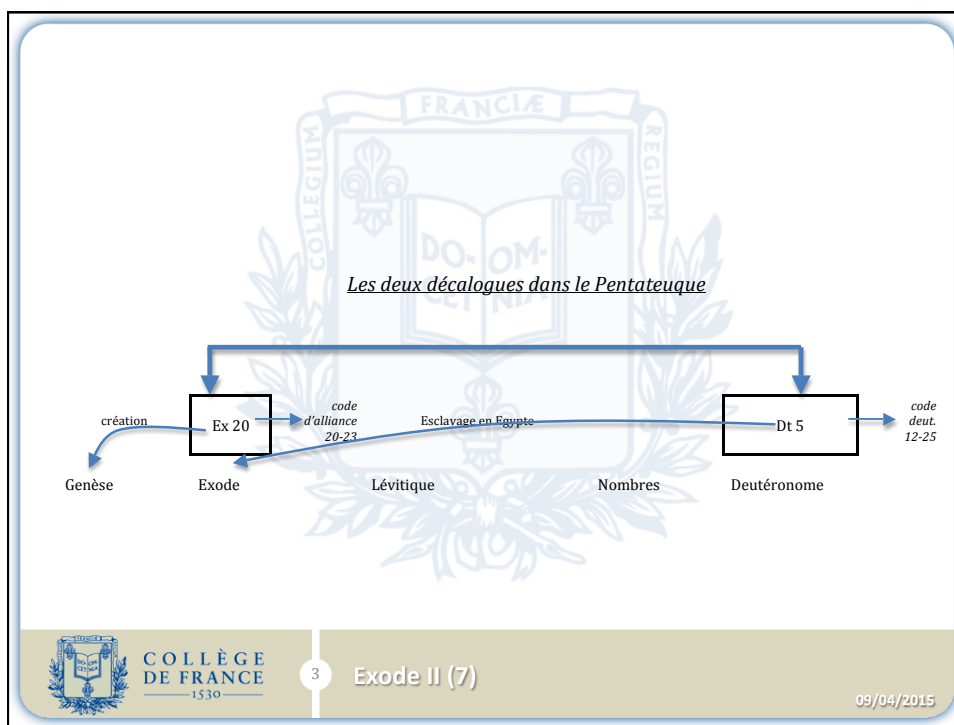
FRANCIÆ
COLLEGIUM
REGIUM
DO- OM-
CET NIA

Les deux décalogues dans le Pentateuque

création
Ex 20
code d'alliance 20-23
Esclavage en Egypte
Dt 5
code deut. 12-25

Genèse
Exode
Lévitique
Nombres
Deutéronome

COLLÈGE DE FRANCE 1530

3

Exode II (7)

09/04/2015